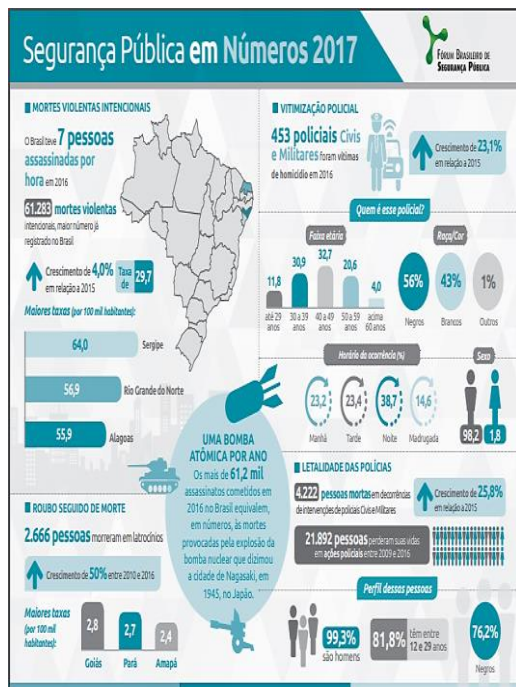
Segurança Pública em Números 2017

Fórum Brasileiro de Segurança Pública

MORTES VIOLENTAS INTENCIONAIS

O Brasil teve 7 pessoas assassinadas por hora em 2016

61.283 mortes violentas intencionais, maior número já registrado no Brasil

Crescimento de 4,0% em relação a 2015

Taxa de 29,7

Maiores taxas (por 100 mil habitantes):

64,0 Sergipe

56,9 Rio Grande do Norte

55,9 Alagoas

VITIMIZAÇÃO POLICIAL

453 policiais Civis e Militares foram vítimas de homicídio em 2016

Crescimento de 23,1% em relação a 2015

Quem é esse policial?

Faixa etária

| 11,8 | 30,9 | 32,7 | 20,6 | 4,0 |
|---|---|---|---|---|
| até 29 anos | 30 a 39 anos | 40 a 49 anos | 50 a 59 anos | acima 60 anos |

Raça/Cor

56% Negros
43% Brancos
1% Outros

Horário da ocorrência (%)

23,2 Manhã
23,4 Tarde
38,7 Noite
14,6 Madrugada

Sexo

98,2
1,8

UMA BOMBA ATÔMICA POR ANO
Os mais de 61,2 mil assassinatos cometidos em 2016 no Brasil equivalem, em números, às mortes provocadas pela explosão da bomba nuclear que dizimou a cidade de Nagasaki, em 1945, no Japão.

LETALIDADE DAS POLÍCIAS

4.222 pessoas mortas em decorrência de intervenções de policiais Civis e Militares

Crescimento de 25,8% em relação a 2015

21.892 pessoas perderam suas vidas em ações policiais entre 2009 e 2016

Perfil dessas pessoas

99,3% são homens

81,8% têm entre 12 e 29 anos

76,2% Negros

ROUBO SEGUIDO DE MORTE

2.666 pessoas morreram em latrocínios

Crescimento de 50% entre 2010 e 2016

Maiores taxas (por 100 mil habitantes):

2,8 Goiás
2,7 Pará
2,4 Amapá